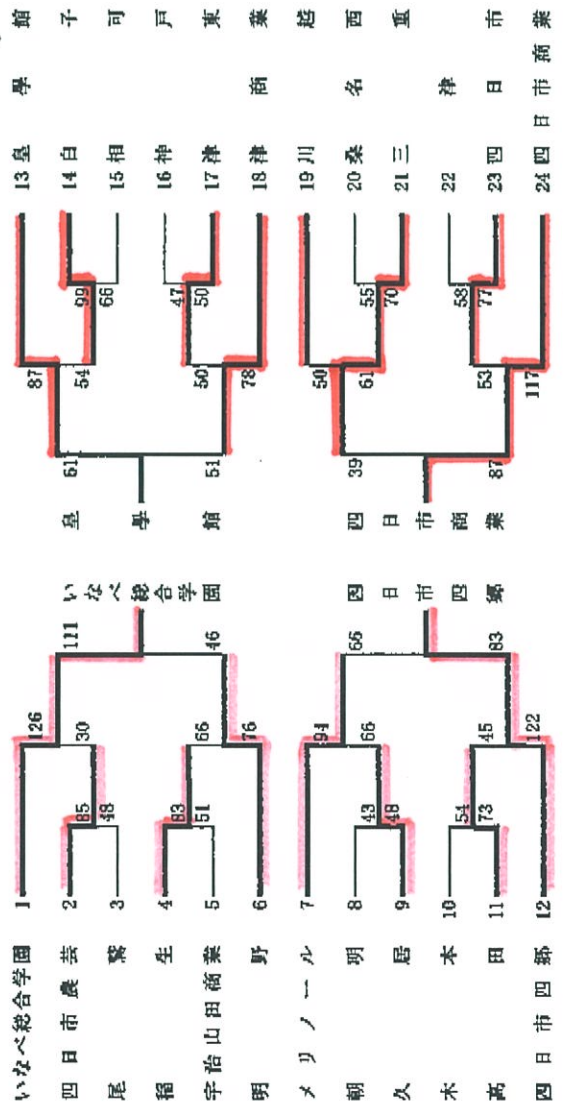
いなべ総合学園
四日市農芸
尾鷲
稲生
宇治山田商業
明野
メリノール
朝明
久居
木本
高田
四日市四郷

1
2
3
4
5
6
7
8
9
10
11
12

85
48
83
51
43
48
54
73
126
30
66
76
94
66
45
122
111
46
66
83

いなべ総合学園
四日市四郷

13 皇學館
14 白子
15 相可
16 神戸
17 津東
18 津商業
19 川越
20 桑名西
21 三重
22 津
23 四日市
24 四日市商業

87
54
99
66
47
50
50
78
50
61
55
70
58
77
53
117
61
51
39
87

皇學館
四日市商業